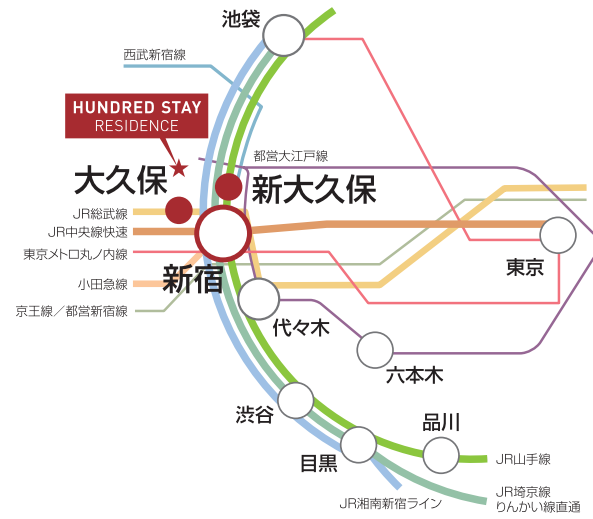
池袋
西武新宿線
HUNDRED STAY
RESIDENCE
都営大江戸線
大久保
新大久保
JR総武線
JR中央線快速
東京メトロ丸ノ内線
小田急線
京王線／都営新宿線
新宿
東京
代々木
六本木
渋谷
品川
目黒
JR山手線
JR湘南新宿ライン
JR埼京線
りんかい線直通